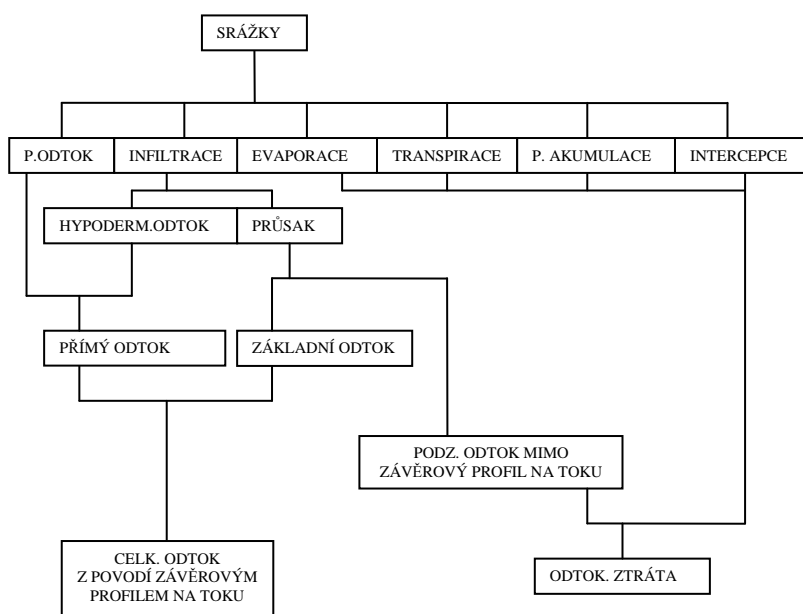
SRÁŽKY

P.ODTOK

INFILTRACE

EVAPORACE

TRANSPIRACE

P. AKUMULACE

INTERCEPCE

HYPODERM.ODTOK

PRŮSAK

PŘÍMÝ ODTOK

ZÁKLADNÍ ODTOK

PODZ. ODTOK MIMO ZÁVĚROVÝ PROFIL NA TOKU

CELK. ODTOK Z POVODÍ ZÁVĚROVÝM PROFILEM NA TOKU

ODTOK. ZTRÁTA